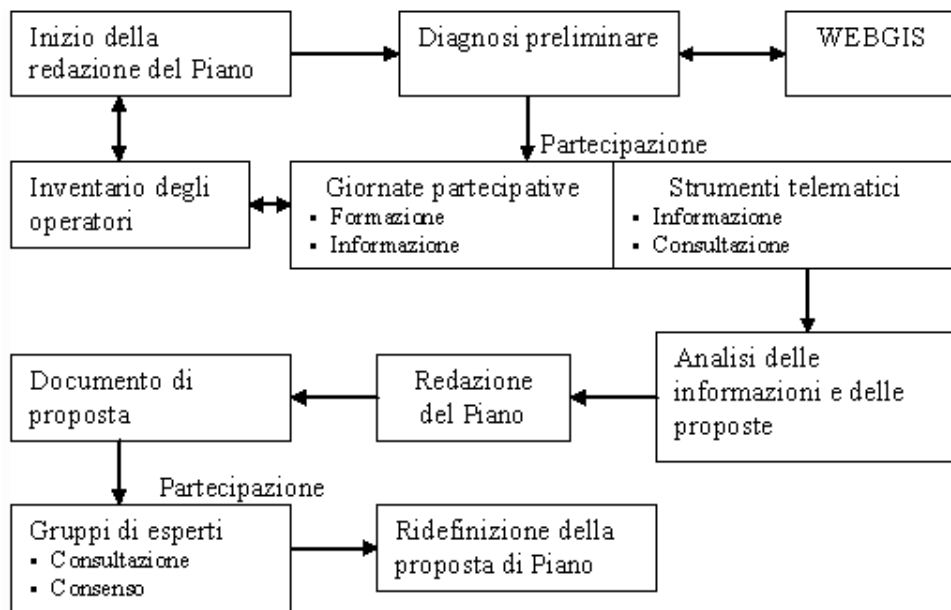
Inizio della redazione del Piano

Diagnosi preliminare

WEBGIS

Partecipazione

Inventario degli operatori

Giornate partecipative
▪ Formazione
▪ Informazione

Strumenti telematici
▪ Informazione
▪ Consultazione

Analisi delle informazioni e delle proposte

Redazione del Piano

Documento di proposta

Partecipazione

Gruppi di esperti
▪ Consultazione
▪ Consenso

Ridefinizione della proposta di Piano